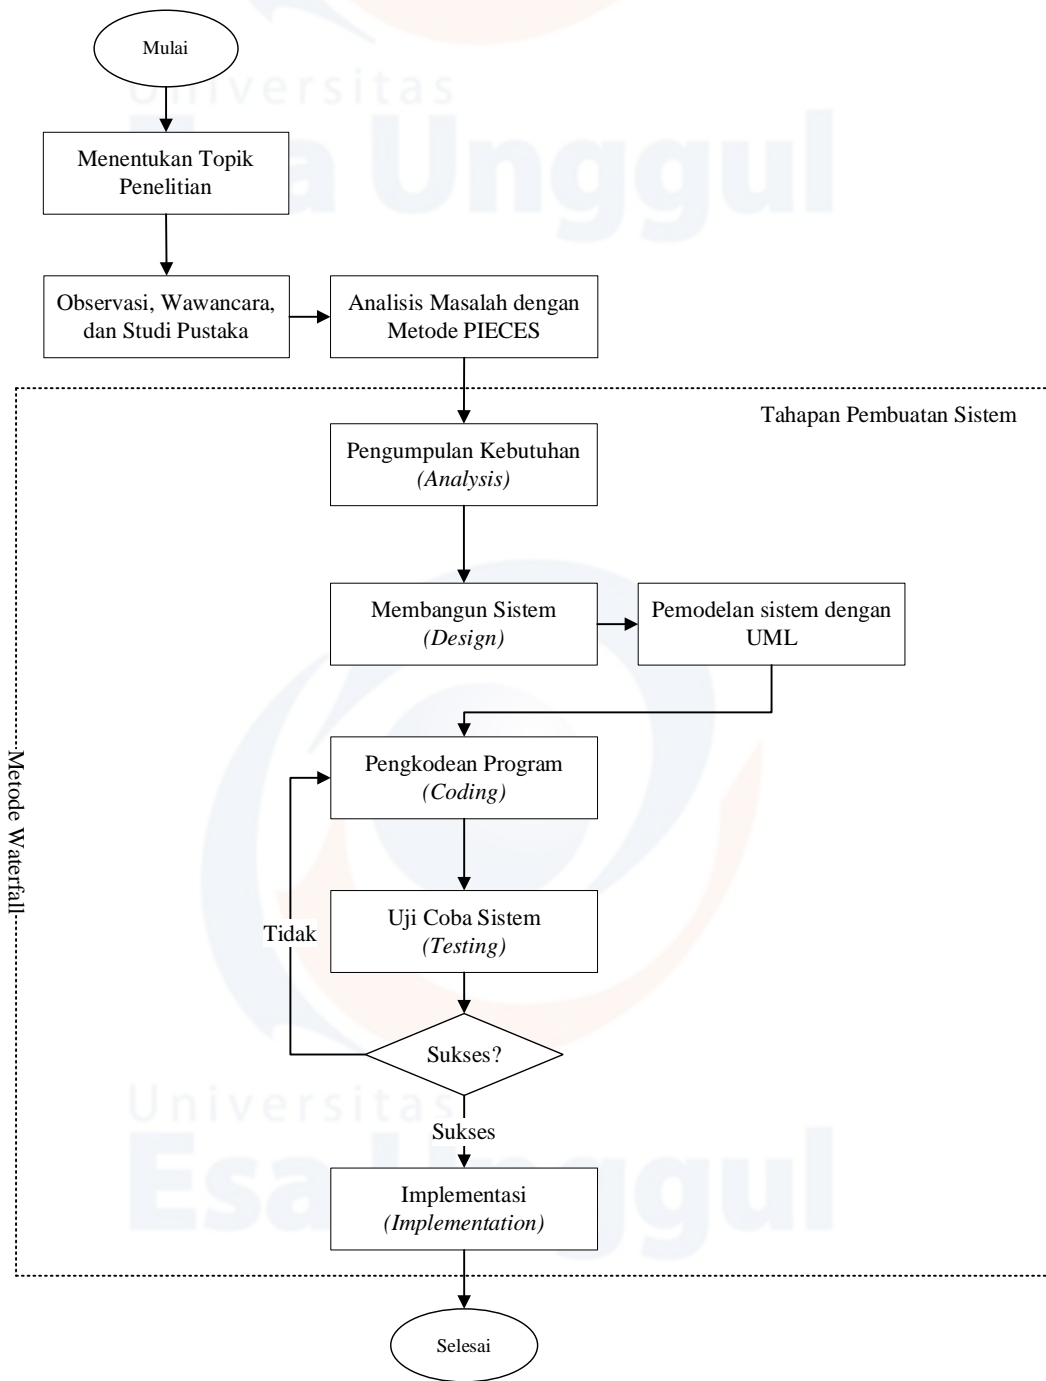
Mulai

Menentukan Topik Penelitian

Observasi, Wawancara, dan Studi Pustaka

Analisis Masalah dengan Metode PIECES

Tahapan Pembuatan Sistem

Metode Waterfall

Pengumpulan Kebutuhan *(Analysis)*

Membangun Sistem *(Design)*

Pemodelan sistem dengan UML

Pengkodean Program *(Coding)*

Uji Coba Sistem *(Testing)*

Tidak

Sukses?

Sukses

Implementasi *(Implementation)*

Selesai

Universitas Esa Unggul

Universitas Esa Unggul